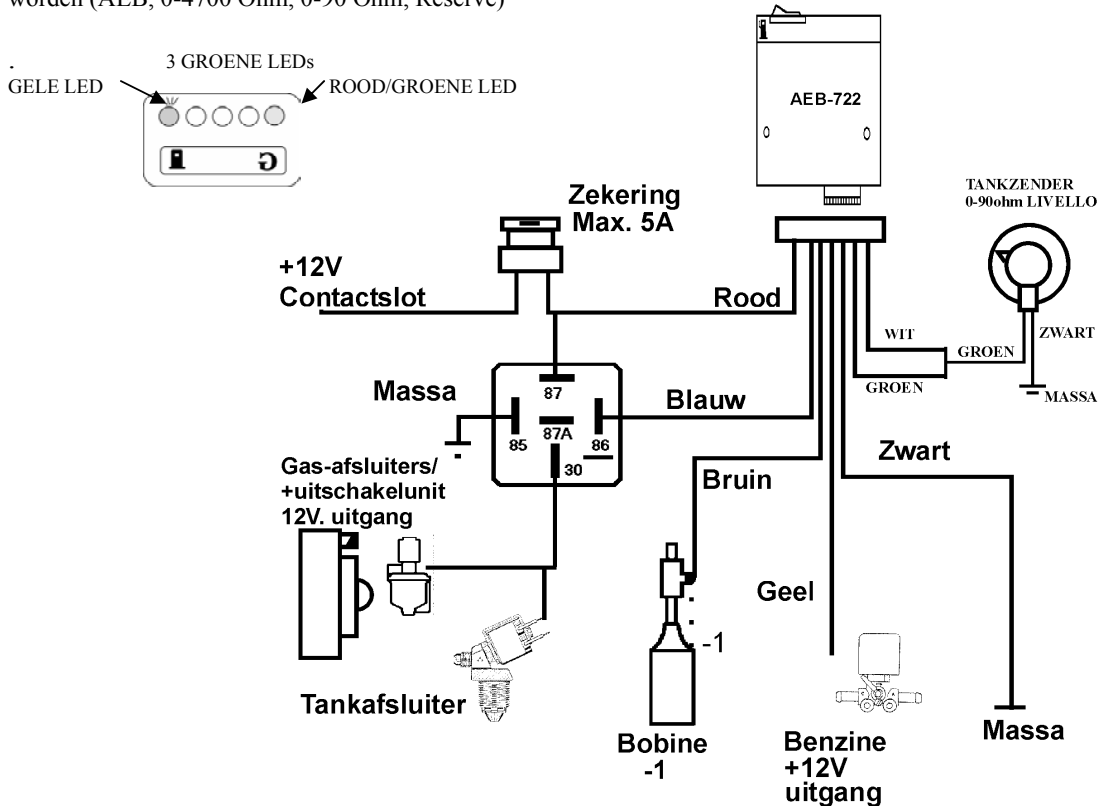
worden (AEB, 0-4700 Ohm, 0-90 Ohm, Reserve)

.
3 GROENE LEDs
GELE LED
ROOD/GROENE LED

AEB-722

TANKZENDER
0-90ohm LIVELLO

Zekering
Max. 5A

+12V
Contactslot

Rood

WIT
ZWART
GROEN
GROEN
MASSA

Massa
87
87A
85
86
30

Blauw

Zwart

Gas-afsluiters/
+uitschakelunit
12V. uitgang

Bruin

Geel

-1

Tankafsluiter

Bobine
-1

Benzine
+12V
uitgang

Massa